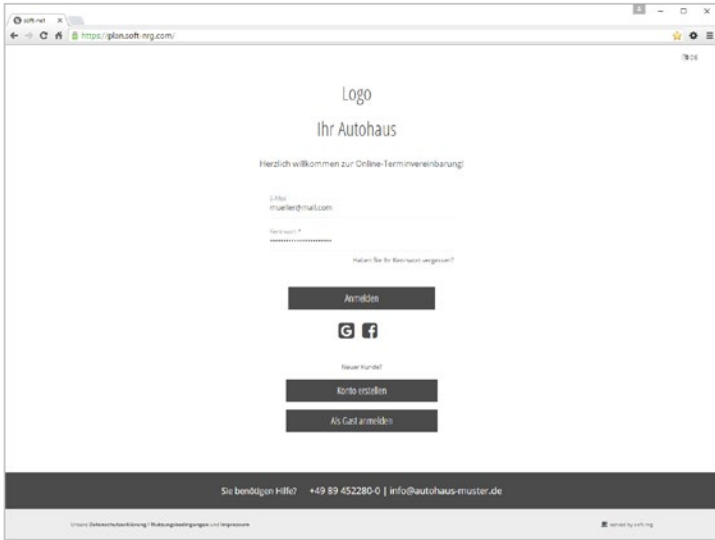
soft-nrt ×

https://plan.soft-nrg.com/

DE

Logo

Ihr Autohaus

Herzlich willkommen zur Online-Terminvereinbarung!

E-Mail
mueller@mail.com

Passwort *
••••••••••••••••••••

Haben Sie Ihr Passwort vergessen?

Anmelden

Neuer Kunde?

Konto erstellen

Als Gast anmelden

Sie benötigen Hilfe? +49 89 452280-0 | info@autohaus-muster.de

Unsere Datenschutzerklärung | Nutzungsbedingungen und Impressum

served by soft-nrg